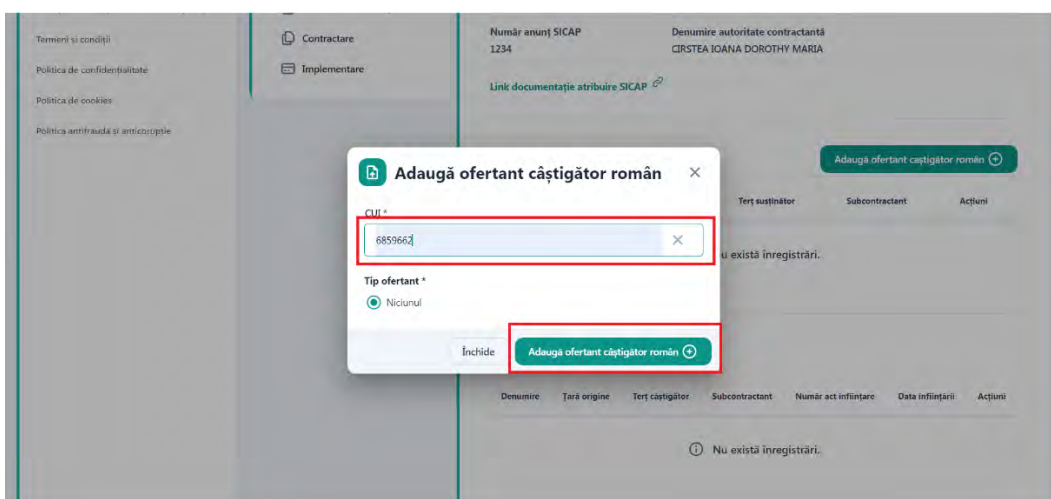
Termeni și condiții
Politica de confidențialitate
Politica de cookies
Politica antifraudă și anticorupție

Contractare
Implementare

Număr anunț SICAP
1234

Denumire autoritate contractantă
CIRSTEA IOANA DOROTHY MARIA

Link documentație atribuire SICAP

Adaugă ofertant câștigător român

Terț susținător | Subcontractant | Acțiuni

Nu există înregistrări.

Adaugă ofertant câștigător român

CUI *
6859662

Tip ofertant *
Niciunul

Închide
Adaugă ofertant câștigător român

| Denumire | Țară origine | Terț câștigător | Subcontractant | Număr act înființare | Data înființării | Acțiuni |
|---|---|---|---|---|---|---|

Nu există înregistrări.